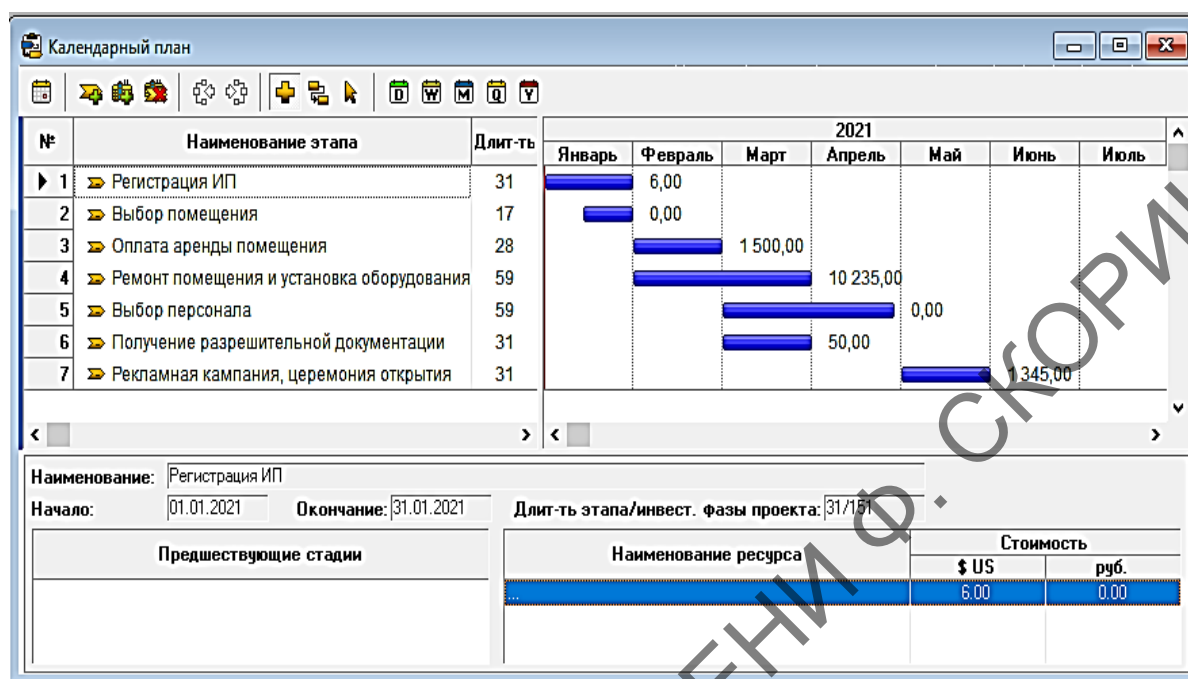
Календарный план

D W M Q Y

| № | Наименование этапа | Длит-ть |
|---|---|---|
| 1 | Регистрация ИП | 31 |
| 2 | Выбор помещения | 17 |
| 3 | Оплата аренды помещения | 28 |
| 4 | Ремонт помещения и установка оборудования | 59 |
| 5 | Выбор персонала | 59 |
| 6 | Получение разрешительной документации | 31 |
| 7 | Рекламная кампания, церемония открытия | 31 |

2021
Январь Февраль Март Апрель Май Июнь Июль

6,00
0,00
1 500,00
10 235,00
0,00
50,00
1 345,00

Наименование: Регистрация ИП
Начало: 01.01.2021 Окончание: 31.01.2021 Длит-ть этапа/инвест. фазы проекта: 31/151

Предшествующие стадии

| Наименование ресурса | Стоимость $ US | Стоимость руб. |
|---|---|---|
| ... | 6.00 | 0.00 |

ГЕНИ Ф. СКОРИ